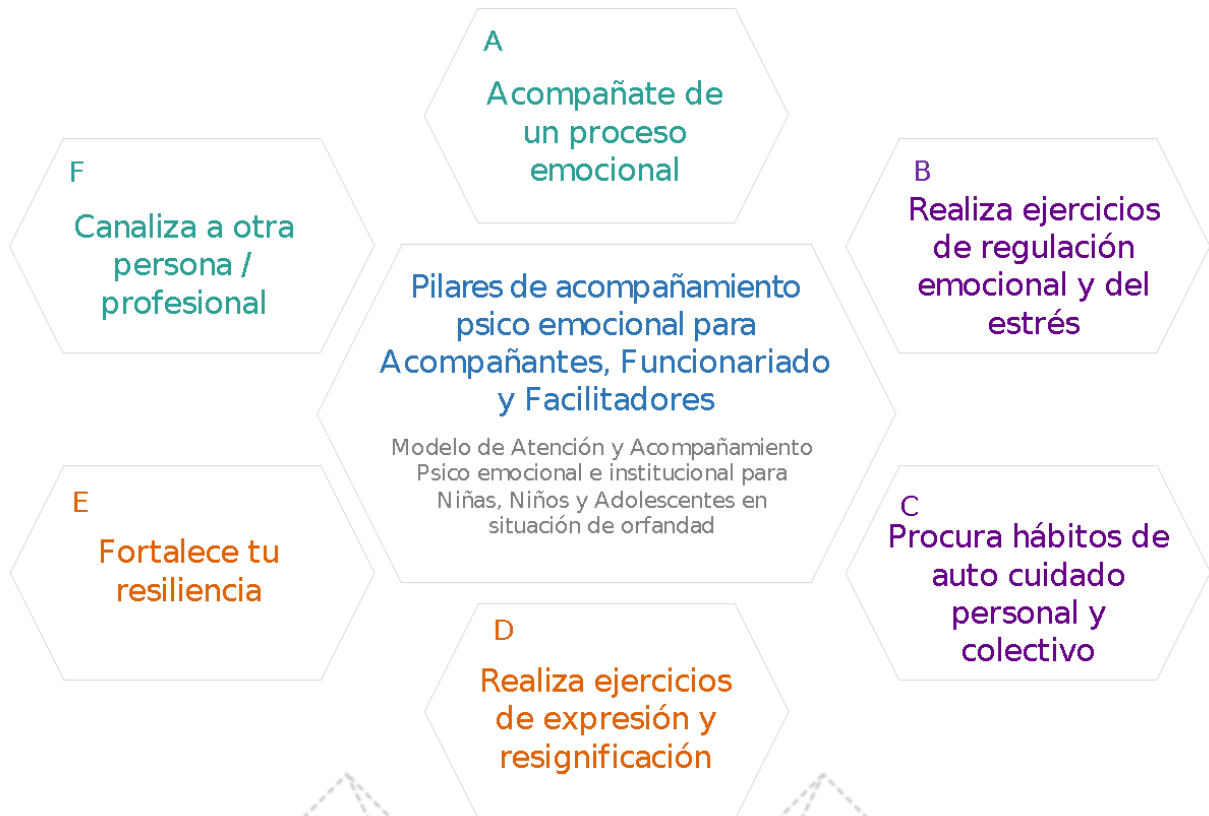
A
Acompañate de un proceso emocional

F
Canaliza a otra persona / profesional

B
Realiza ejercicios de regulación emocional y del estrés

Pilares de acompañamiento psico emocional para Acompañantes, Funcionariado y Facilitadores

Modelo de Atención y Acompañamiento Psico emocional e institucional para Niñas, Niños y Adolescentes en situación de orfandad

E
Fortalece tu resiliencia

C
Procura hábitos de auto cuidado personal y colectivo

D
Realiza ejercicios de expresión y resignificación